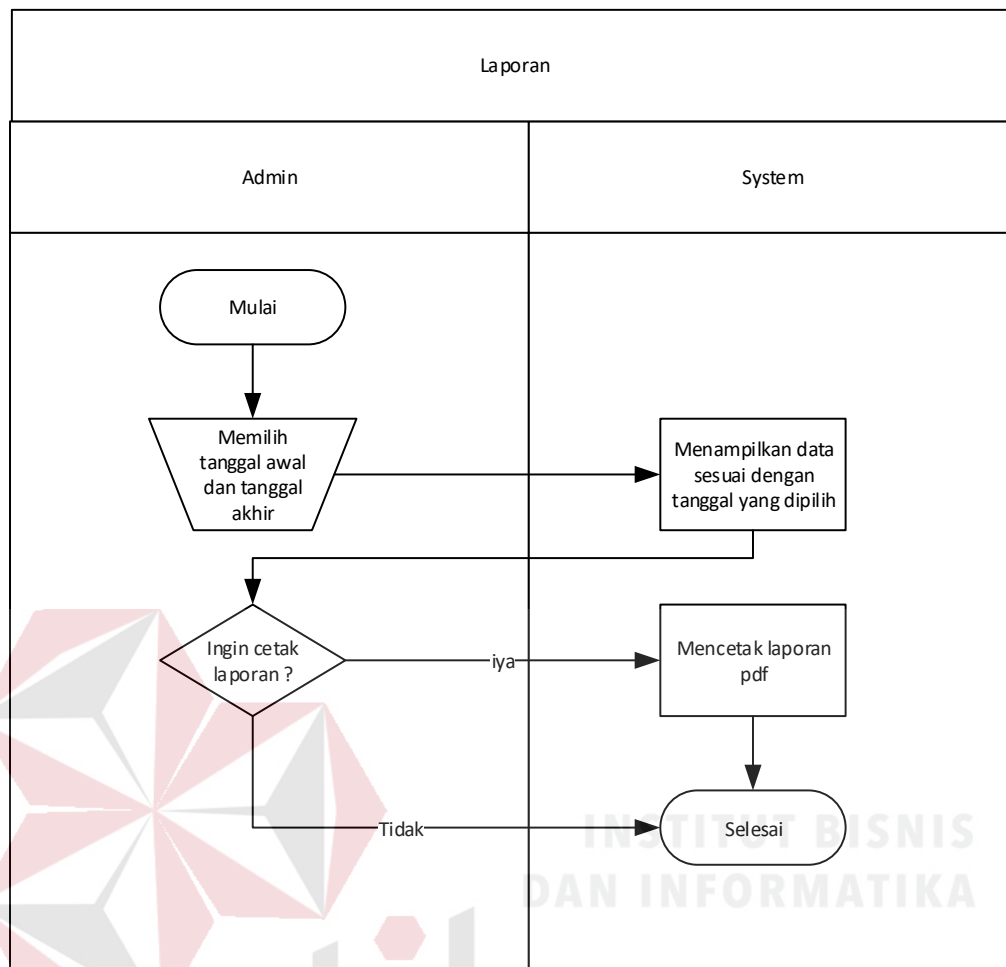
Laporan

Admin

System

Mulai

Memilih tanggal awal dan tanggal akhir

Menampilkan data sesuai dengan tanggal yang dipilih

Ingin cetak laporan ?

iya

Mencetak laporan pdf

Tidak

Selesai

INSTITUT BISNIS
DAN INFORMATIKA